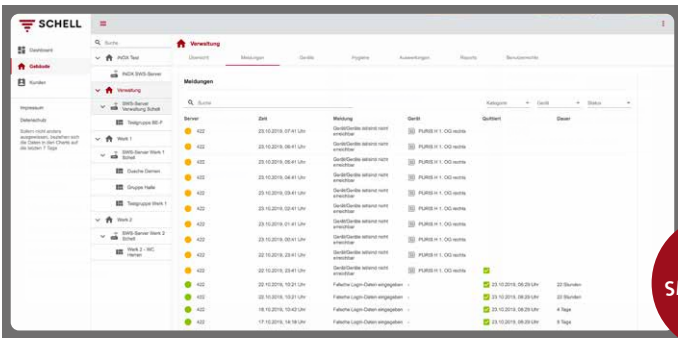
SCHELL

Dashboard
Gebäude
Kunden

Impressum
Datenschutz
Sofern nicht anders ausgewiesen, beziehen sich die Daten in den Charts auf die letzten 7 Tage

Suche
INDX Test
INDX SWS-Server
Verwaltung
SWS-Server Verwaltung Schell
Testgruppe BE-F
Werk 1
SWS-Server Werk 1 Schell
Dusche Damen
Gruppe Halle
Testgruppe Werk 1
Werk 2
SWS-Server Werk 2 Schell
Werk 2 - WC Herren

Verwaltung

Übersicht | Meldungen | Geräte | Hygiene | Auswertungen | Reports | Benutzerrechte

Meldungen

Suche
Kategorie
Gerät
Status

| Server | Zeit | Meldung | Gerät | Quittiert | Dauer |
|---|---|---|---|---|---|
| 422 | 23.10.2019, 07:41 Uhr | Gerät/Geräte aktuell nicht erreichbar | PURIS H 1. OG rechts | | |
| 422 | 23.10.2019, 06:41 Uhr | Gerät/Geräte aktuell nicht erreichbar | PURIS H 1. OG rechts | | |
| 422 | 23.10.2019, 05:41 Uhr | Gerät/Geräte aktuell nicht erreichbar | PURIS H 1. OG rechts | | |
| 422 | 23.10.2019, 04:41 Uhr | Gerät/Geräte aktuell nicht erreichbar | PURIS H 1. OG rechts | | |
| 422 | 23.10.2019, 03:41 Uhr | Gerät/Geräte aktuell nicht erreichbar | PURIS H 1. OG rechts | | |
| 422 | 23.10.2019, 02:41 Uhr | Gerät/Geräte aktuell nicht erreichbar | PURIS H 1. OG rechts | | |
| 422 | 23.10.2019, 01:41 Uhr | Gerät/Geräte aktuell nicht erreichbar | PURIS H 1. OG rechts | | |
| 422 | 23.10.2019, 00:41 Uhr | Gerät/Geräte aktuell nicht erreichbar | PURIS H 1. OG rechts | | |
| 422 | 22.10.2019, 23:41 Uhr | Gerät/Geräte aktuell nicht erreichbar | PURIS H 1. OG rechts | | |
| 422 | 22.10.2019, 23:41 Uhr | Gerät/Geräte aktuell nicht erreichbar | PURIS H 1. OG rechts | | |
| 422 | 22.10.2019, 10:21 Uhr | Falsche Login-Daten eingegeben | | 23.10.2019, 08:29 Uhr | 22 Stunden |
| 422 | 22.10.2019, 10:21 Uhr | Falsche Login-Daten eingegeben | | 23.10.2019, 08:29 Uhr | 22 Stunden |
| 422 | 18.10.2019, 10:42 Uhr | Falsche Login-Daten eingegeben | | 23.10.2019, 08:29 Uhr | 4 Tage |
| 422 | 17.10.2019, 16:18 Uhr | Falsche Login-Daten eingegeben | | 23.10.2019, 08:29 Uhr | 5 Tage |

SI